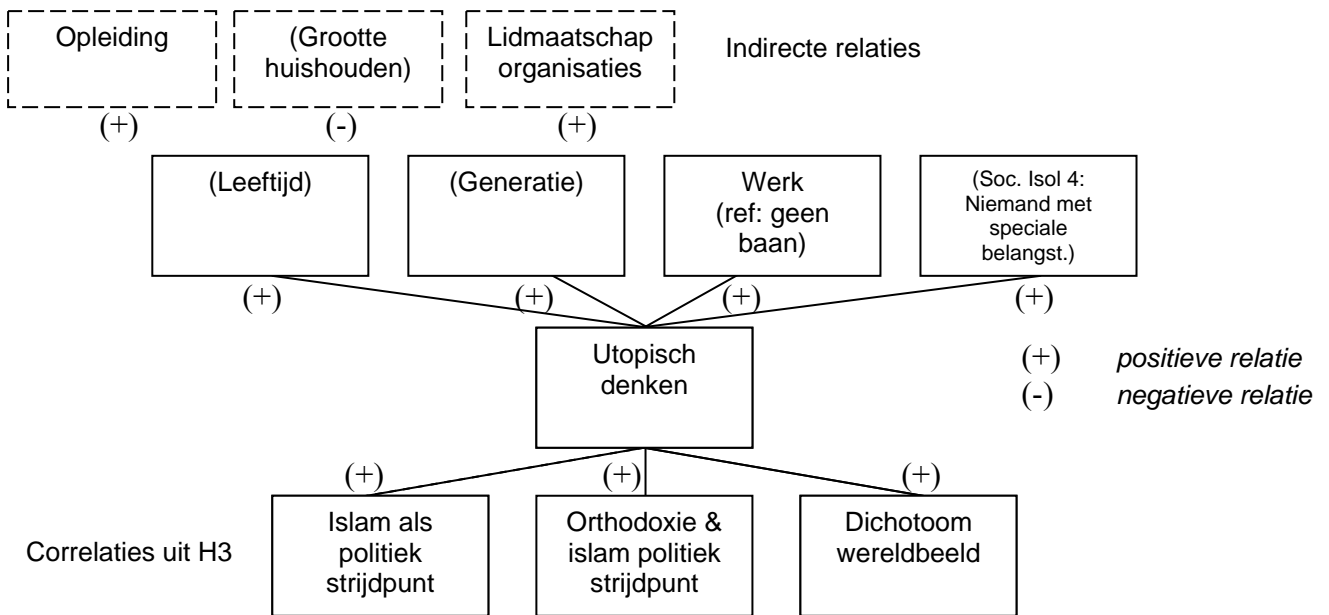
Opleiding

(Grootte huishouden)

Lidmaatschap organisaties

Indirecte relaties

(+)

(-)

(+)

(Leeftijd)

(Generatie)

Werk (ref: geen baan)

(Soc. Isol 4: Niemand met speciale belangst.)

(+)

(+)

(+)

(+)

Utopisch denken

(+) *positieve relatie*

(-) *negatieve relatie*

(+)

(+)

(+)

Correlaties uit H3

Islam als politiek strijdpunt

Orthodoxie & islam politiek strijdpunt

Dichotoom wereldbeeld